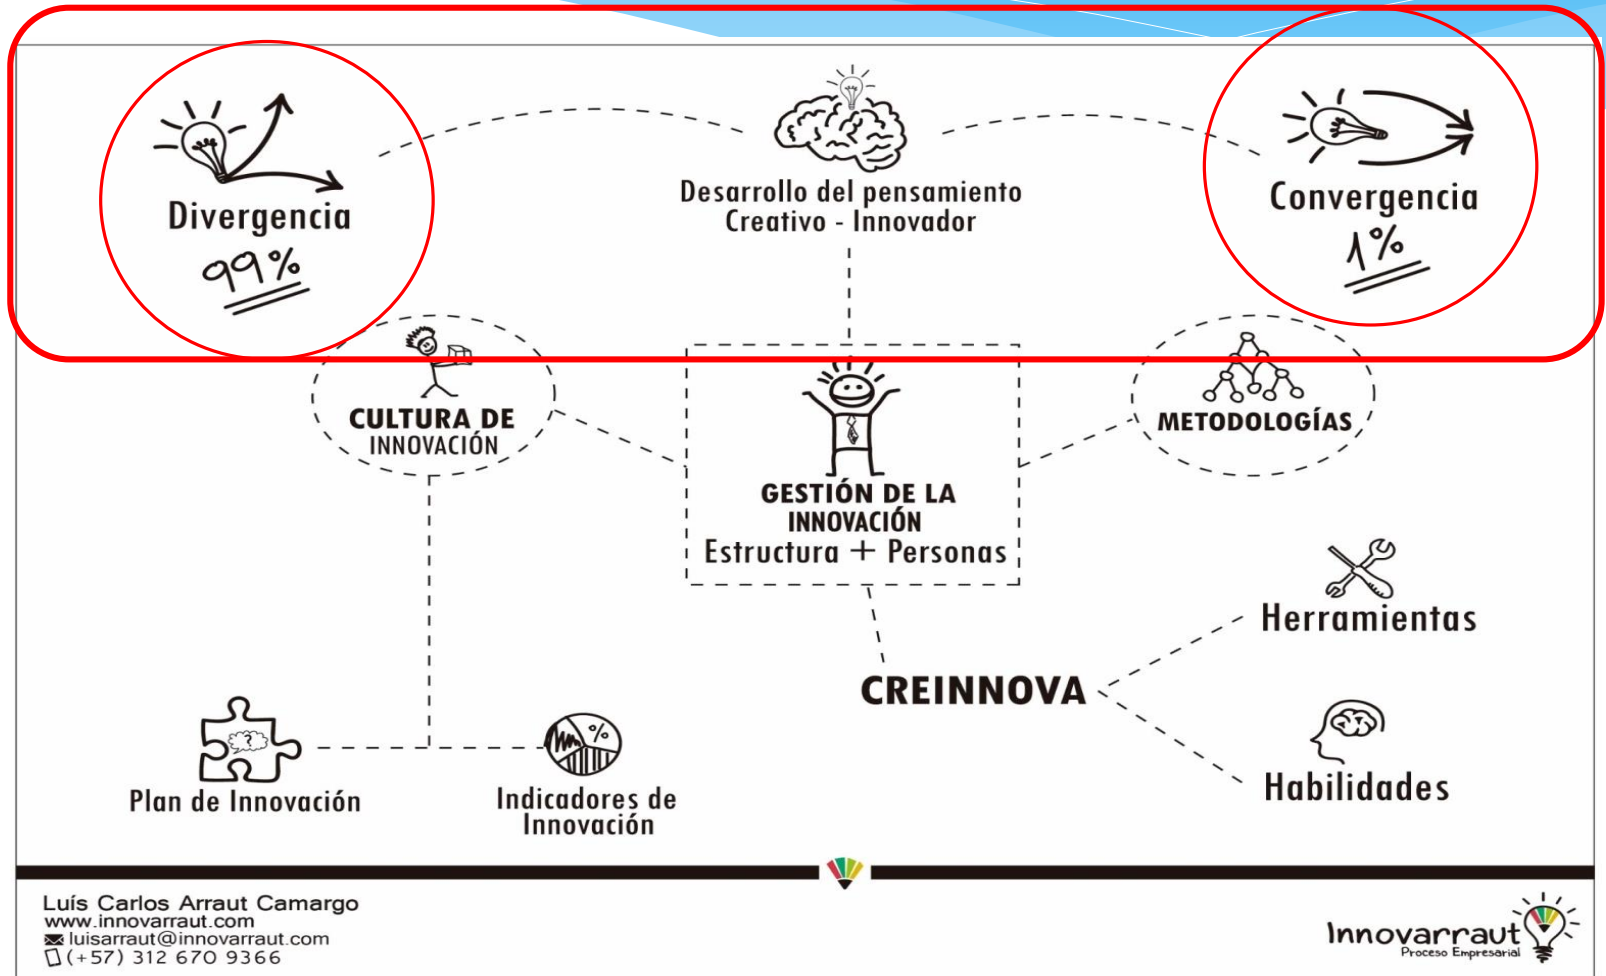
Divergencia
99%

Desarrollo del pensamiento Creativo - Innovador

Convergencia
1%

CULTURA DE INNOVACIÓN

GESTIÓN DE LA INNOVACIÓN
Estructura + Personas

METODOLOGÍAS

Herramientas

CREINNOVA

Habilidades

Plan de Innovación

Indicadores de Innovación

Luís Carlos Arraut Camargo
www.innovarraut.com
luisarraut@innovarraut.com
(+57) 312 670 9366

Innovarraut
Proceso Empresarial